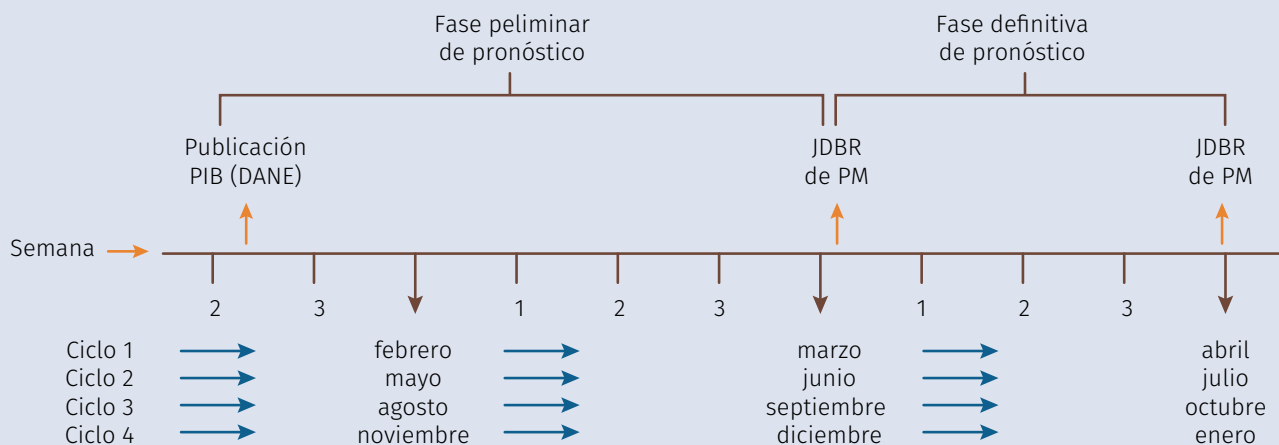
Fase peliminar de pronóstico

Fase definitiva de pronóstico

Publicación PIB (DANE)

JDBR de PM

JDBR de PM

Semana

2 3 1 2 3 1 2 3

Ciclo 1
Ciclo 2
Ciclo 3
Ciclo 4

febrero
mayo
agosto
noviembre

marzo
junio
septiembre
diciembre

abril
julio
octubre
enero